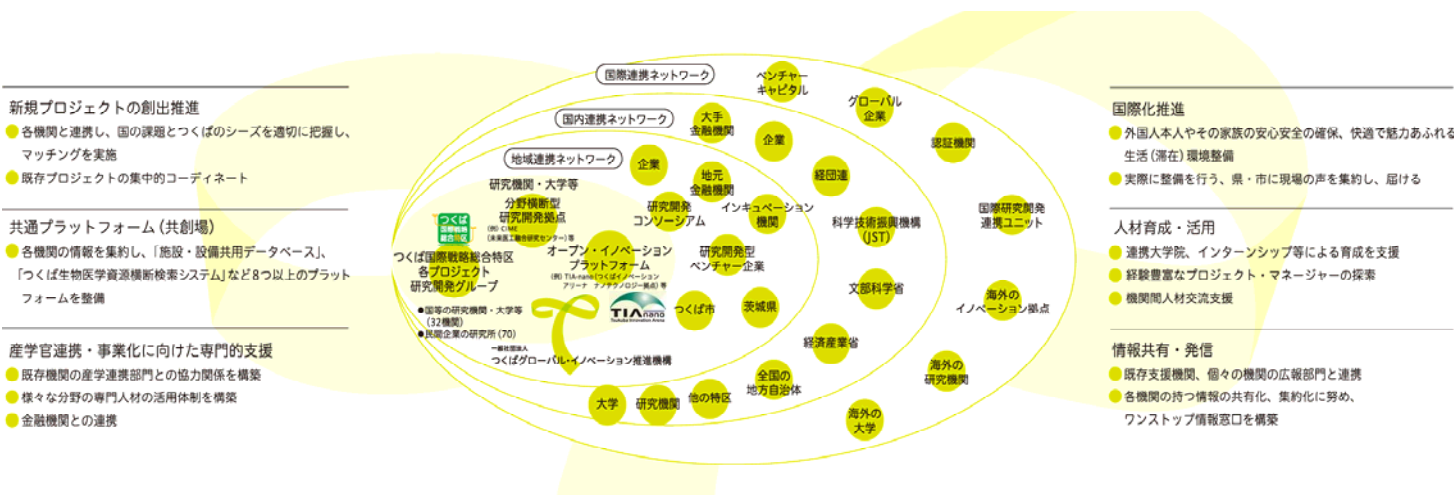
新規プロジェクトの創出推進
各機関と連携し、国の課題とつくばのシーズを適切に把握し、マッチングを実施
既存プロジェクトの集中的コーディネート

共通プラットフォーム（共創場）
各機関の情報を集約し、「施設・設備共用データベース」、「つくば生物医学資源横断検索システム」など8つ以上のプラットフォームを整備

産学官連携・事業化に向けた専門的支援
既存機関の産学連携部門との協力関係を構築
様々な分野の専門人材の活用体制を構築
金融機関との連携

国際連携ネットワーク
国内連携ネットワーク
地域連携ネットワーク
ベンチャーキャピタル
グローバル企業
大手金融機関
企業
認証機関
企業
地元金融機関
経団連
研究機関・大学等
分野横断型研究開発拠点
(例) CIME (未来医工融合研究センター) 等
研究開発コンソーシアム
インキュベーション機関
科学技術振興機構(JST)
国際研究開発連携ユニット
つくば国際戦略総合特区
つくば国際戦略総合特区各プロジェクト研究開発グループ
オープン・イノベーションプラットフォーム
(例) TIA-nano (つくばイノベーションアリーナ ナノテクノロジー拠点) 等
研究開発型ベンチャー企業
文部科学省
TIA nano
つくば市
茨城県
海外のイノベーション拠点
●国等の研究機関・大学等 (32機関)
●民間企業の研究所 (70)
一般社団法人
つくばグローバル・イノベーション推進機構
経済産業省
全国の地方自治体
海外の研究機関
大学
研究機関
他の特区
海外の大学

国際化推進
外国人本人やその家族の安心安全の確保、快適で魅力あふれる生活（滞在）環境整備
実際に整備を行う、県・市に現場の声を集約し、届ける

人材育成・活用
連携大学院、インターンシップ等による育成を支援
経験豊富なプロジェクト・マネージャーの探索
機関間人材交流支援

情報共有・発信
既存支援機関、個々の機関の広報部門と連携
各機関の持つ情報の共有化、集約化に努め、ワンストップ情報窓口を構築